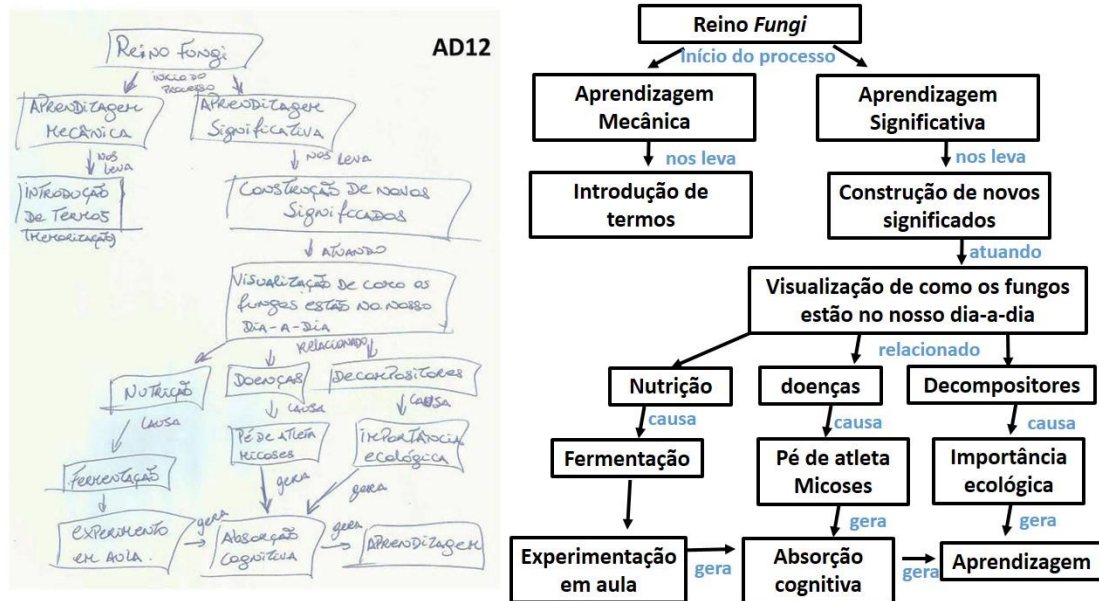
AD12

REINO FUNGI
INÍCIO DO PROCESSO
APRENDIZAGEM MECÂNICA
APRENDIZAGEM SIGNIFICATIVA
NOS LEVA
NOS LEVA
INTRODUÇÃO DE TERMOS (MEMORIZAÇÃO)
CONSTRUÇÃO DE NOVOS SIGNIFICADOS
ATUANDO
VISUALIZAÇÃO DE COMO OS FUNGOS ESTÃO NO NOSSO DIA-A-DIA
RELACIONADO
NUTRIÇÃO
DOENÇAS
DECOMPOSITORES
CAUSA
CAUSA
CAUSA
PÉ DE ATLETA MICOSES
IMPORTÂNCIA ECOLÓGICA
FERMENTAÇÃO
GERA
GERA
EXPERIMENTO EM AULA.
GERA
ABSORÇÃO COGNITIVA
GERA
APRENDIZAGEM

Reino *Fungi*
início do processo
Aprendizagem Mecânica
Aprendizagem Significativa
nos leva
nos leva
Introdução de termos
Construção de novos significados
atuando
Visualização de como os fungos estão no nosso dia-a-dia
relacionado
Nutrição
doenças
Decompositores
causa
causa
causa
Fermentação
Pé de atleta Micoses
Importância ecológica
gera
gera
Experimentação em aula
gera
Absorção cognitiva
gera
Aprendizagem